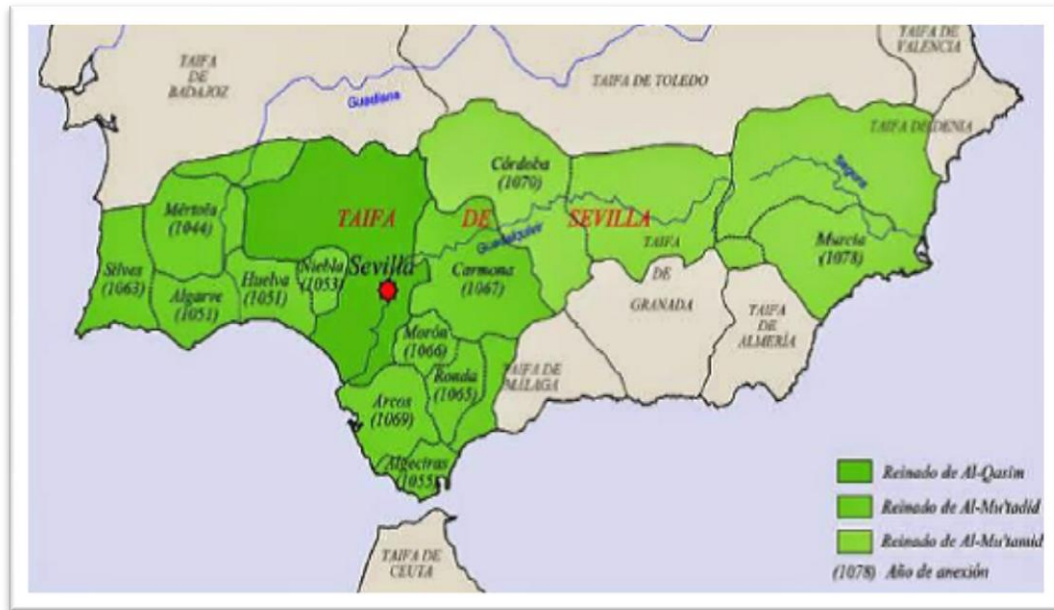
TAIFA DE BADAJOZ

TAIFA DE TOLEDO

TAIFA DE VALENCIA

Guadiana

TAIFA DE DENIA

Segura

Córdoba (1070)

TAIFA DE SEVILLA

Guadalquivir

Mértola (1044)

Silves (1063)

Algarve (1051)

Huelva (1051)

Niebla (1053)

Sevilla

Carmona (1067)

TAIFA DE GRANADA

Murcia (1078)

TAIFA DE ALMERÍA

Morón (1066)

Ronda (1065)

TAIFA DE MÁLAGA

Arcos (1069)

Algeciras (1055)

TAIFA DE CEUTA

Reinado de Al-Qasim

Reinado de Al-Mu'tadid

Reinado de Al-Mu'tamid

(1078) Año de anexión